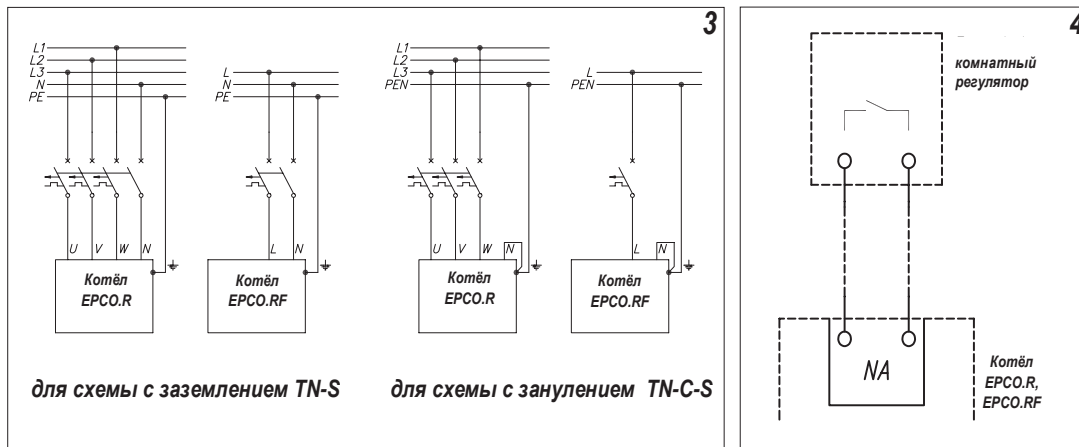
3

L1
L2
L3
N
PE

L
N
PE

U V W N

L N

Котёл
EPCO.R

Котёл
EPCO.RF

L1
L2
L3
PEN

L
PEN

U V W N

L N

Котёл
EPCO.R

Котёл
EPCO.RF

для схемы с заземлением TN-S

для схемы с занулением TN-C-S

4

комнатный
регулятор

NA

Котёл
EPCO.R,
EPCO.RF